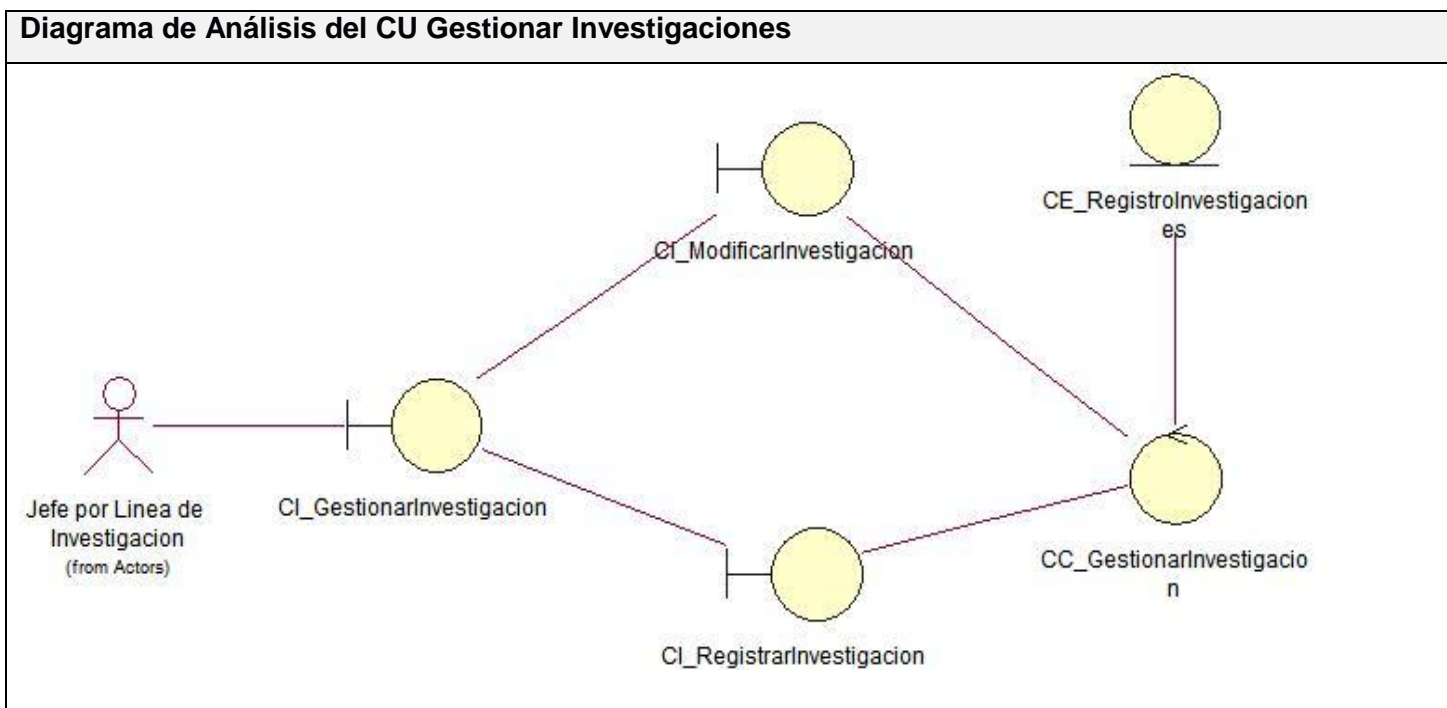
Diagrama de Análisis del CU Gestionar Investigaciones

CI_ModificarInvestigacion

CE_RegistroInvestigaciones

Jefe por Linea de Investigacion
(from Actors)

CI_GestionarInvestigacion

CC_GestionarInvestigacion

CI_RegistrarInvestigacion